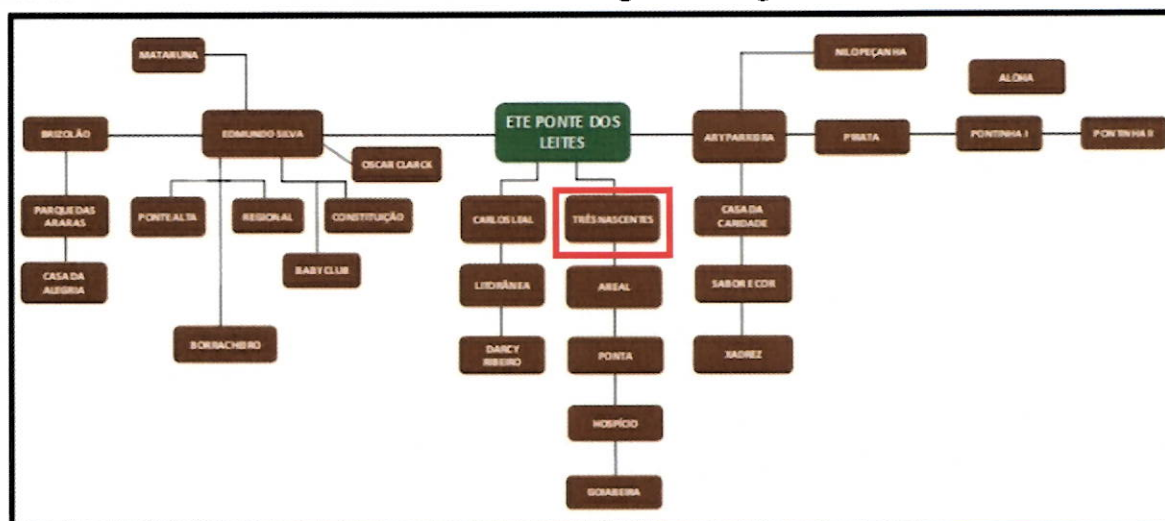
MATARUNA

BRIZOLÃO

EDMUNDO SILVA

OSCAR CLARCK

PARQUE DAS ARARAS

CASA DA ALEGRIA

PONTE ALTA

REGIONAL

CONSTITUIÇÃO

BABY CLUB

BORRACHEIRO

ETE PONTE DOS LEITES

CARLOS LEAL

LITORÂNEA

DARCY RIBEIRO

TRÊS NASCENTES

AREAL

PONTA

HOSPÍCIO

GOIABEIRA

NILO PEÇANHA

ALOHA

ARY PARREIRA

PIRATA

PONTINHA I

PONTINHA II

CASA DA CARIDADE

SABOR E COR

XADREZ